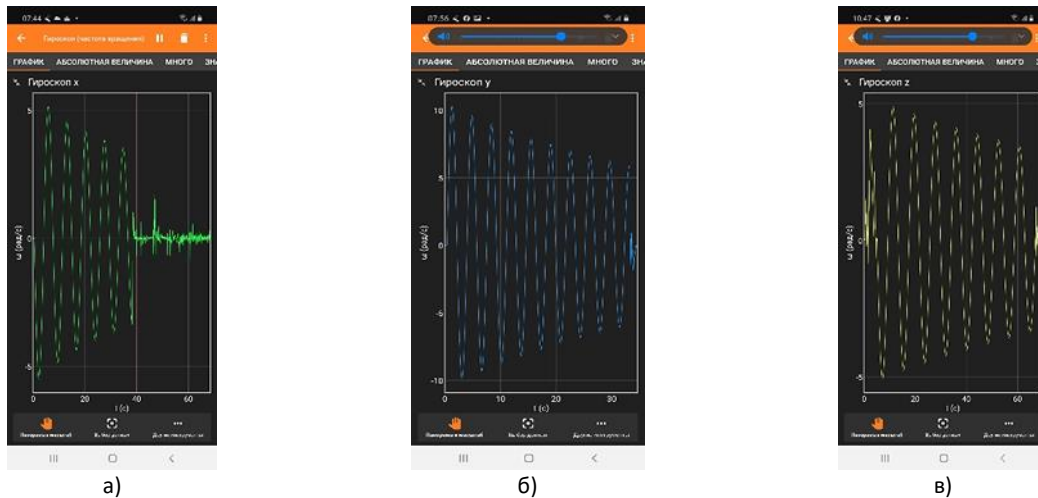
07:44

Гироскоп (частота вращения)

ГРАФИК АБСОЛЮТНАЯ ВЕЛИЧИНА МНОГО ЗН

Гироскоп x

5

0

-5

ω (рад/с)

0 20 40 60

t (c)

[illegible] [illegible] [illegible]

а)

07:56

ГРАФИК АБСОЛЮТНАЯ ВЕЛИЧИНА МНОГО ЗН

Гироскоп y

10

5

0

-5

-10

ω (рад/с)

0 10 20 30

t (c)

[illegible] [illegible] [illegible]

б)

10:47

ГРАФИК АБСОЛЮТНАЯ ВЕЛИЧИНА МНОГО

Гироскоп z

5

0

-5

ω (рад/с)

0 20 40 60

t (c)

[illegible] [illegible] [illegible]

в)